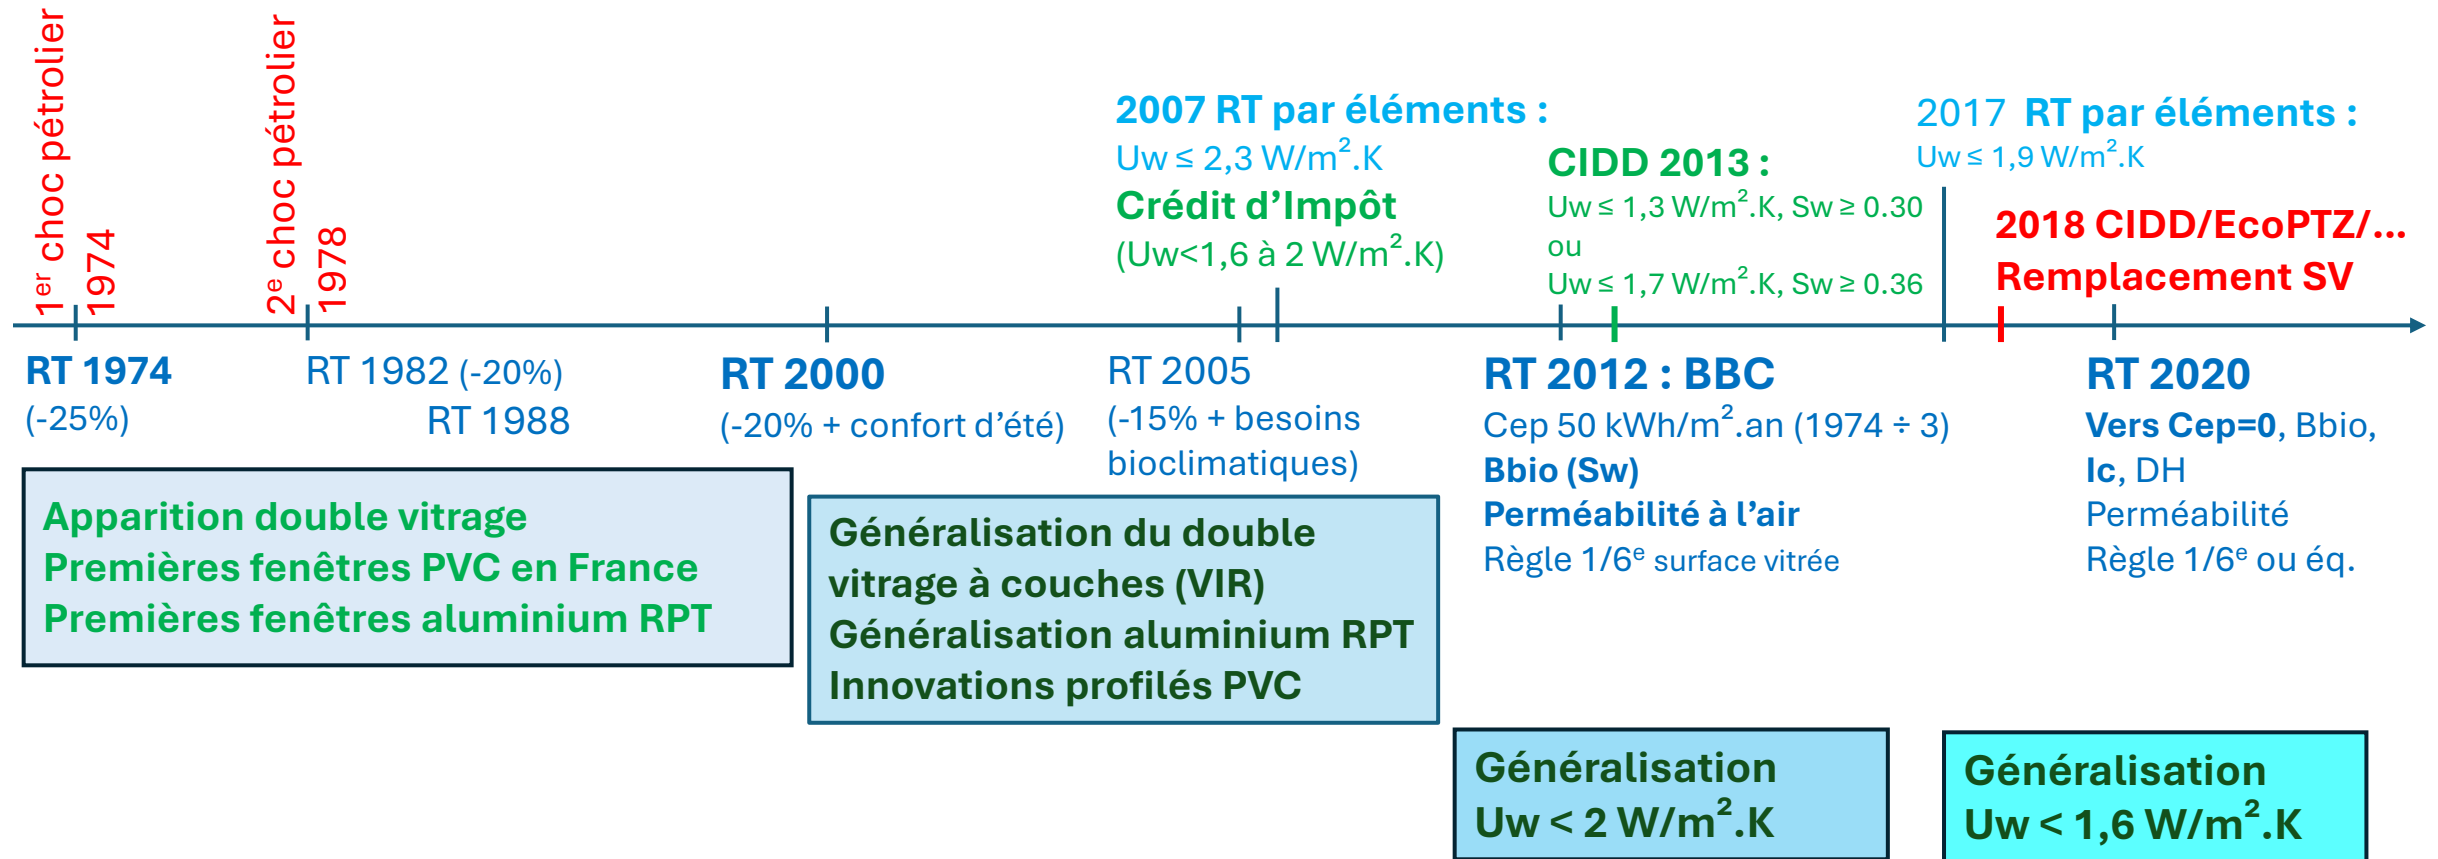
1er choc pétrolier 1974

2e choc pétrolier 1978

2007 RT par éléments :
Uw ≤ 2,3 W/m$^2$.K
Crédit d'Impôt
(Uw<1,6 à 2 W/m$^2$.K)

CIDD 2013 :
Uw ≤ 1,3 W/m$^2$.K, Sw ≥ 0.30
ou
Uw ≤ 1,7 W/m$^2$.K, Sw ≥ 0.36

2017 RT par éléments :
Uw ≤ 1,9 W/m$^2$.K

2018 CIDD/EcoPTZ/…
Remplacement SV

RT 1974
(-25%)

RT 1982 (-20%)
RT 1988

RT 2000
(-20% + confort d'été)

RT 2005
(-15% + besoins bioclimatiques)

RT 2012 : BBC
Cep 50 kWh/m$^2$.an (1974 ÷ 3)
Bbio (Sw)
Perméabilité à l'air
Règle 1/6e surface vitrée

RT 2020
Vers Cep=0, Bbio, Ic, DH
Perméabilité
Règle 1/6e ou éq.

Apparition double vitrage
Premières fenêtres PVC en France
Premières fenêtres aluminium RPT

Généralisation du double vitrage à couches (VIR)
Généralisation aluminium RPT
Innovations profilés PVC

Généralisation
Uw < 2 W/m$^2$.K

Généralisation
Uw < 1,6 W/m$^2$.K